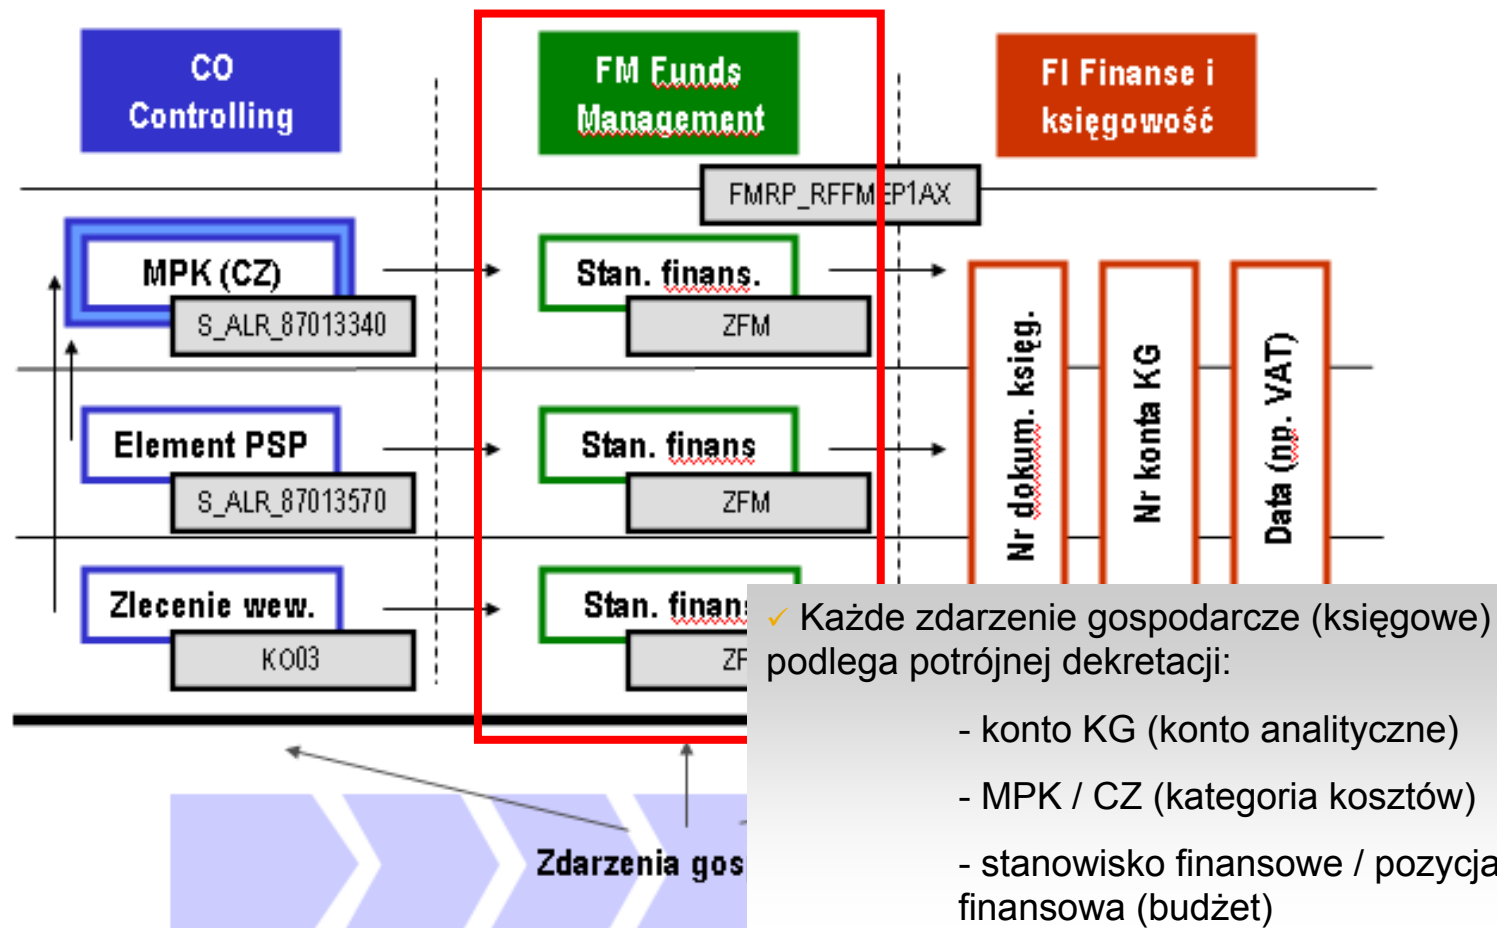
CO Controlling

FM Funds Management

FI Finanse i księgowość

FMRP_RFFMEP1AX

MPK (CZ)

S_ALR_87013340

Stan. finans.

ZFM

Element PSP

S_ALR_87013570

Stan. finans

ZFM

Zlecenie wew.

KO03

Stan. finans

ZF

Nr dokum. księg.

Nr konta KG

Data (np. VAT)

Zdarzenia gos

✓ Każde zdarzenie gospodarcze (księgowe) podlega potrójnej dekretacji:

- konto KG (konto analityczne)

- MPK / CZ (kategoria kosztów)

- stanowisko finansowe / pozycja finansowa (budżet)